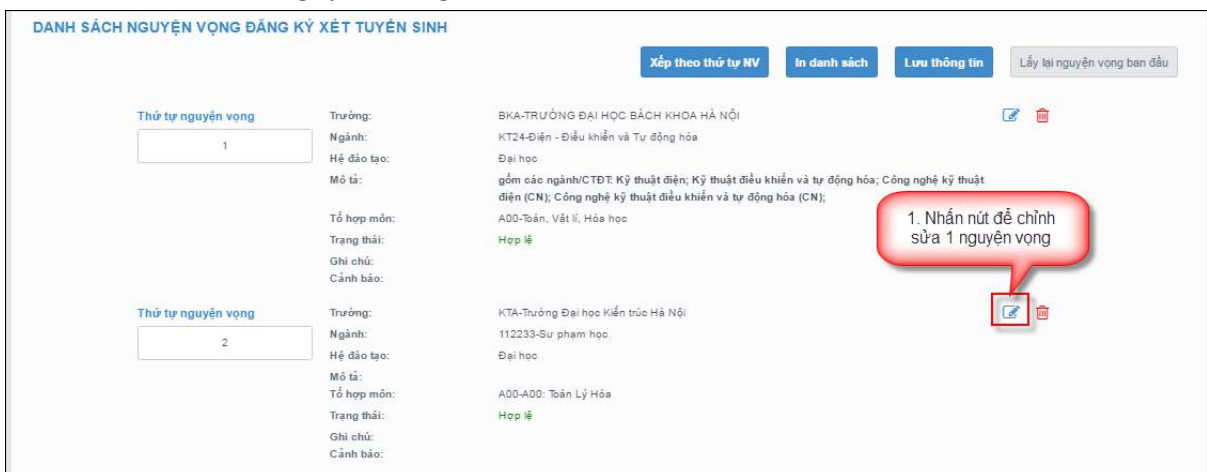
DANH SÁCH NGUYỆN VỌNG ĐĂNG KÝ XÉT TUYỂN SINH

Xếp theo thứ tự NV | In danh sách | Lưu thông tin | Lấy lại nguyện vọng ban đầu

Thứ tự nguyện vọng
1

Trường: BKA-TRƯỜNG ĐẠI HỌC BÁCH KHOA HÀ NỘI
Ngành: KT24-Điện - Điều khiển và Tự động hóa
Hệ đào tạo: Đại học
Mô tả: gồm các ngành/CTĐT: Kỹ thuật điện; Kỹ thuật điều khiển và tự động hóa; Công nghệ kỹ thuật điện (CN); Công nghệ kỹ thuật điều khiển và tự động hóa (CN);
Tổ hợp môn: A00-Toán, Vật lí, Hóa học
Trạng thái: Hợp lệ
Ghi chú:
Cảnh báo:

1. Nhấn nút để chỉnh sửa 1 nguyện vọng

Thứ tự nguyện vọng
2

Trường: KTA-Trường Đại học Kiến trúc Hà Nội
Ngành: 112233-Sư phạm học
Hệ đào tạo: Đại học
Mô tả:
Tổ hợp môn: A00-A00: Toán Lý Hóa
Trạng thái: Hợp lệ
Ghi chú:
Cảnh báo: